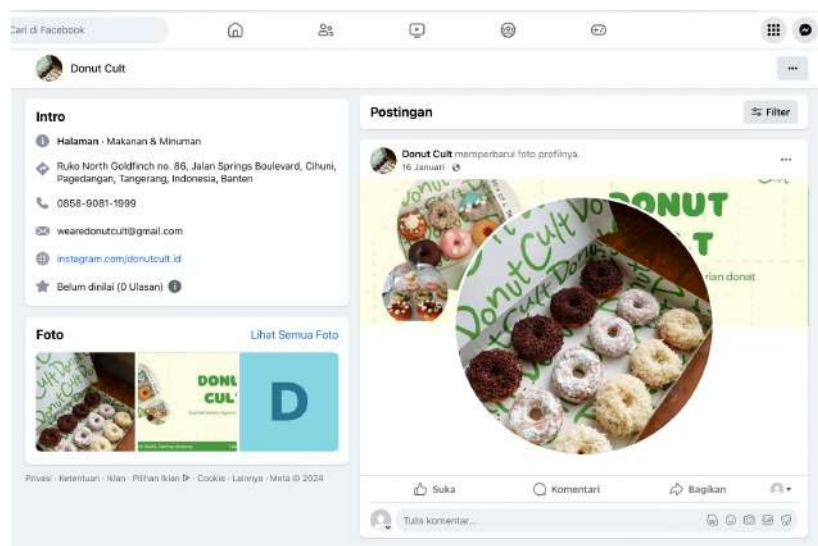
Cari di Facebook

Donut Cult

Intro

Halaman · Makanan & Minuman

Ruko North Goldfinch no. 86, Jalan Springs Boulevard, Cihuni, Pagedangan, Tangerang, Indonesia, Banten

0858-9081-1999

wearedonutcult@gmail.com

instagram.com/donutcult.id

Belum dinilai (0 Ulasan)

Foto

Lihat Semua Foto

DONU CUL

D

Privasi · Ketentuan · Iklan · Pilihan Iklan · Cookie · Lainnya · Meta © 2024

Postingan

Filter

Donut Cult memperbarui foto profilnya.

16 Januari

DONUT

T

rian donat

Donut Cult

Suka

Komentari

Bagikan

Tulis komentar...